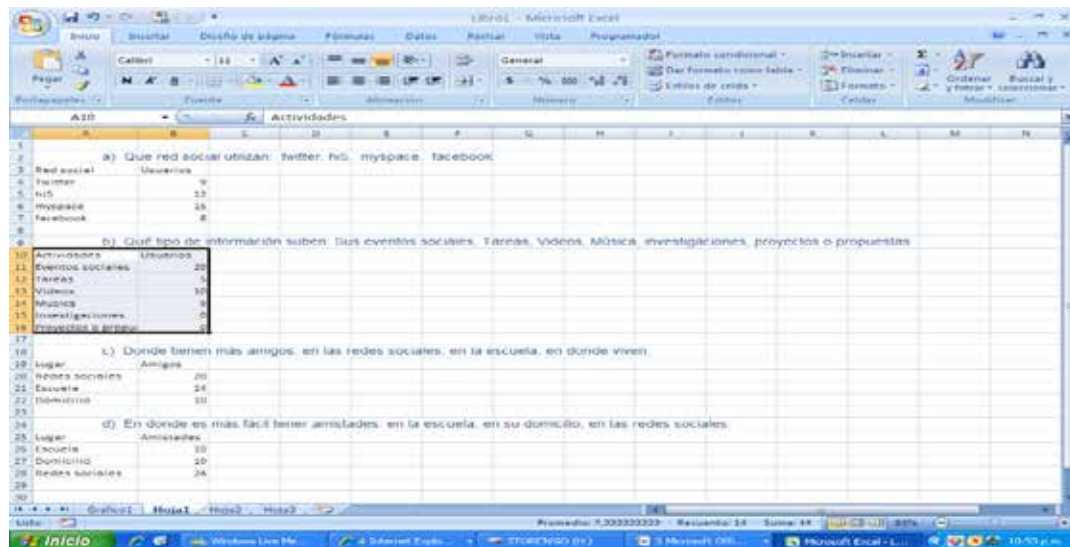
Libro1 - Microsoft Excel

Inicio Insertar Diseño de página Fórmulas Datos Revisar Vista Programador

Pegar Calibri 11 General Formato condicional Dar formato como tabla Estilos de celda Insertar Eliminar Formato Ordenar y filtrar Buscar y seleccionar

Portapapeles Fuente Alineación Número Estilos Celdas Modificar

A10 Actividades

a) Que red social utilizan: twitter, hi5, myspace, facebook

| Red social | Usuarios |
|---|---|
| Twitter | 9 |
| hi5 | 13 |
| myspace | 15 |
| facebook | 8 |

b) Qué tipo de información suben: Sus eventos sociales, Tareas, Videos, Música, investigaciones, proyectos o propuestas

| Actividades | Usuarios |
|---|---|
| Eventos sociales | 20 |
| Tareas | 5 |
| Videos | 10 |
| Musica | 9 |
| Investigaciones | 0 |
| Proyectos o propu | 0 |

c) Donde tienen más amigos: en las redes sociales, en la escuela, en donde viven.

| Lugar | Amigos |
|---|---|
| Redes sociales | 20 |
| Escuela | 24 |
| Domicilio | 10 |

d) En donde es más fácil tener amistades: en la escuela, en su domicilio, en las redes sociales

| Lugar | Amistades |
|---|---|
| Escuela | 10 |
| Domicilio | 10 |
| Redes sociales | 24 |

Grafico1 Hoja1 Hoja2 Hoja3

Listo Promedio: 7,333333333 Recuento: 14 Suma: 44

Inicio Windows Live Me... 4 Internet Explo... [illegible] 3 Microsoft Off... Microsoft Excel - L... 10:53 p.m.